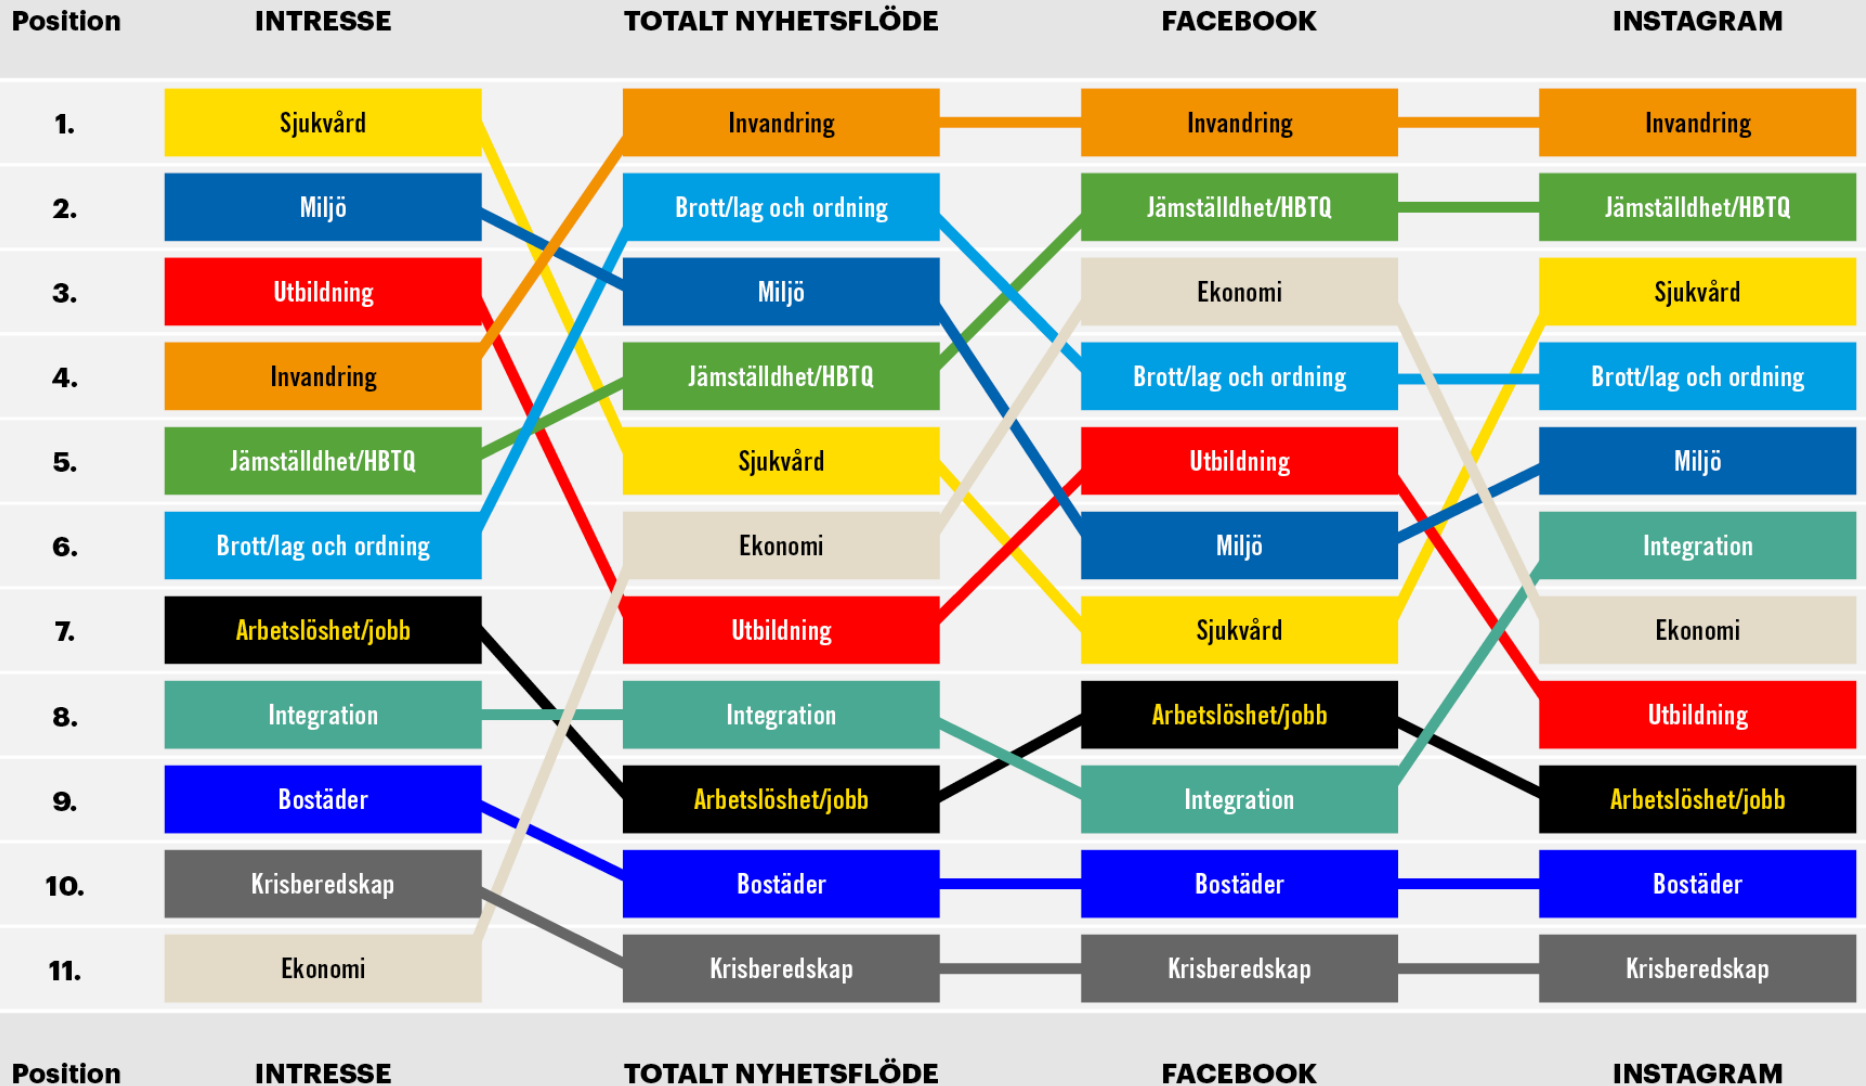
| Position | INTRESSE | TOTALT NYHETSFLÖDE | FACEBOOK | INSTAGRAM |
|---|---|---|---|---|
| 1. | Sjukvård | Invandring | Invandring | Invandring |
| 2. | Miljö | Brott/lag och ordning | Jämställdhet/HBTQ | Jämställdhet/HBTQ |
| 3. | Utbildning | Miljö | Ekonomi | Sjukvård |
| 4. | Invandring | Jämställdhet/HBTQ | Brott/lag och ordning | Brott/lag och ordning |
| 5. | Jämställdhet/HBTQ | Sjukvård | Utbildning | Miljö |
| 6. | Brott/lag och ordning | Ekonomi | Miljö | Integration |
| 7. | Arbetslöshet/jobb | Utbildning | Sjukvård | Ekonomi |
| 8. | Integration | Integration | Arbetslöshet/jobb | Utbildning |
| 9. | Bostäder | Arbetslöshet/jobb | Integration | Arbetslöshet/jobb |
| 10. | Krisberedskap | Bostäder | Bostäder | Bostäder |
| 11. | Ekonomi | Krisberedskap | Krisberedskap | Krisberedskap |
| Position | INTRESSE | TOTALT NYHETSFLÖDE | FACEBOOK | INSTAGRAM |